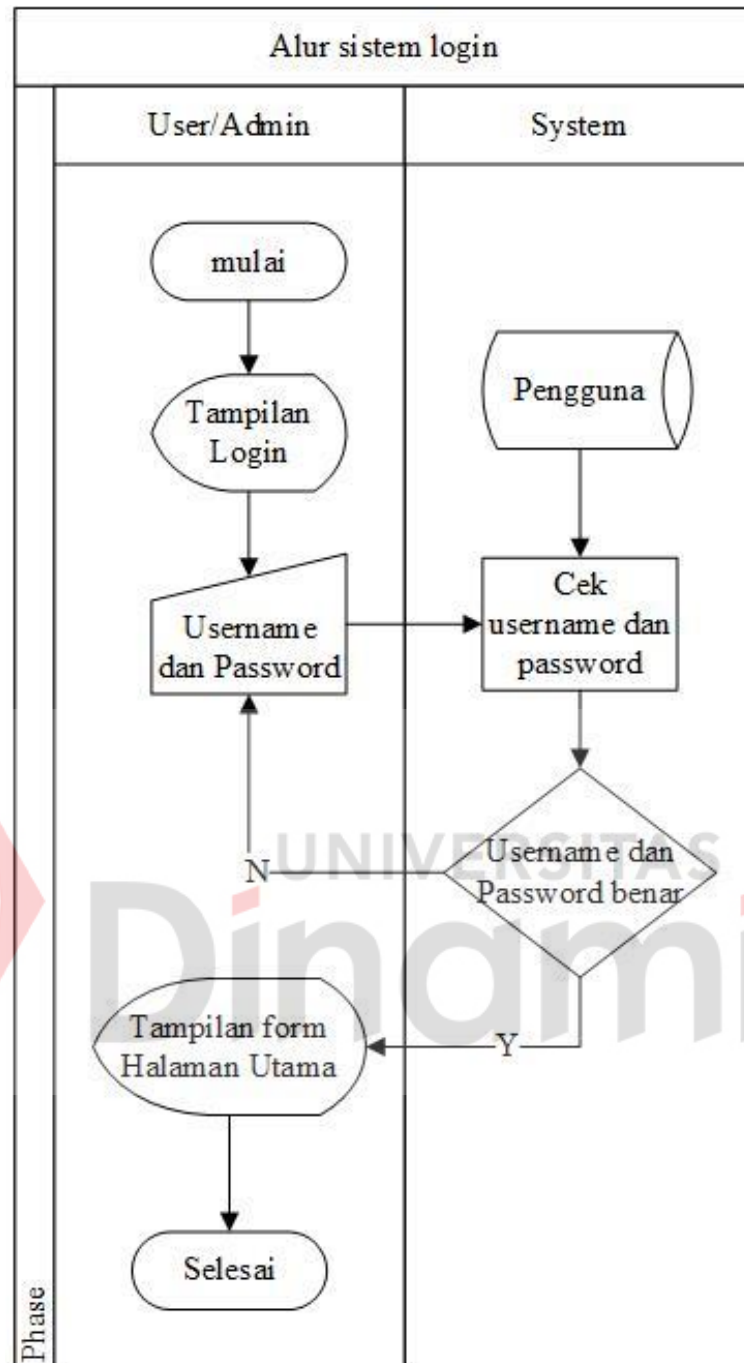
Alur sistem login

User/Admin

System

mulai

Tampilan Login

Pengguna

Username dan Password

Cek username dan password

Username dan Password benar

N

Y

Tampilan form Halaman Utama

Selesai

Phase

UNIVERSITAS

Dinami